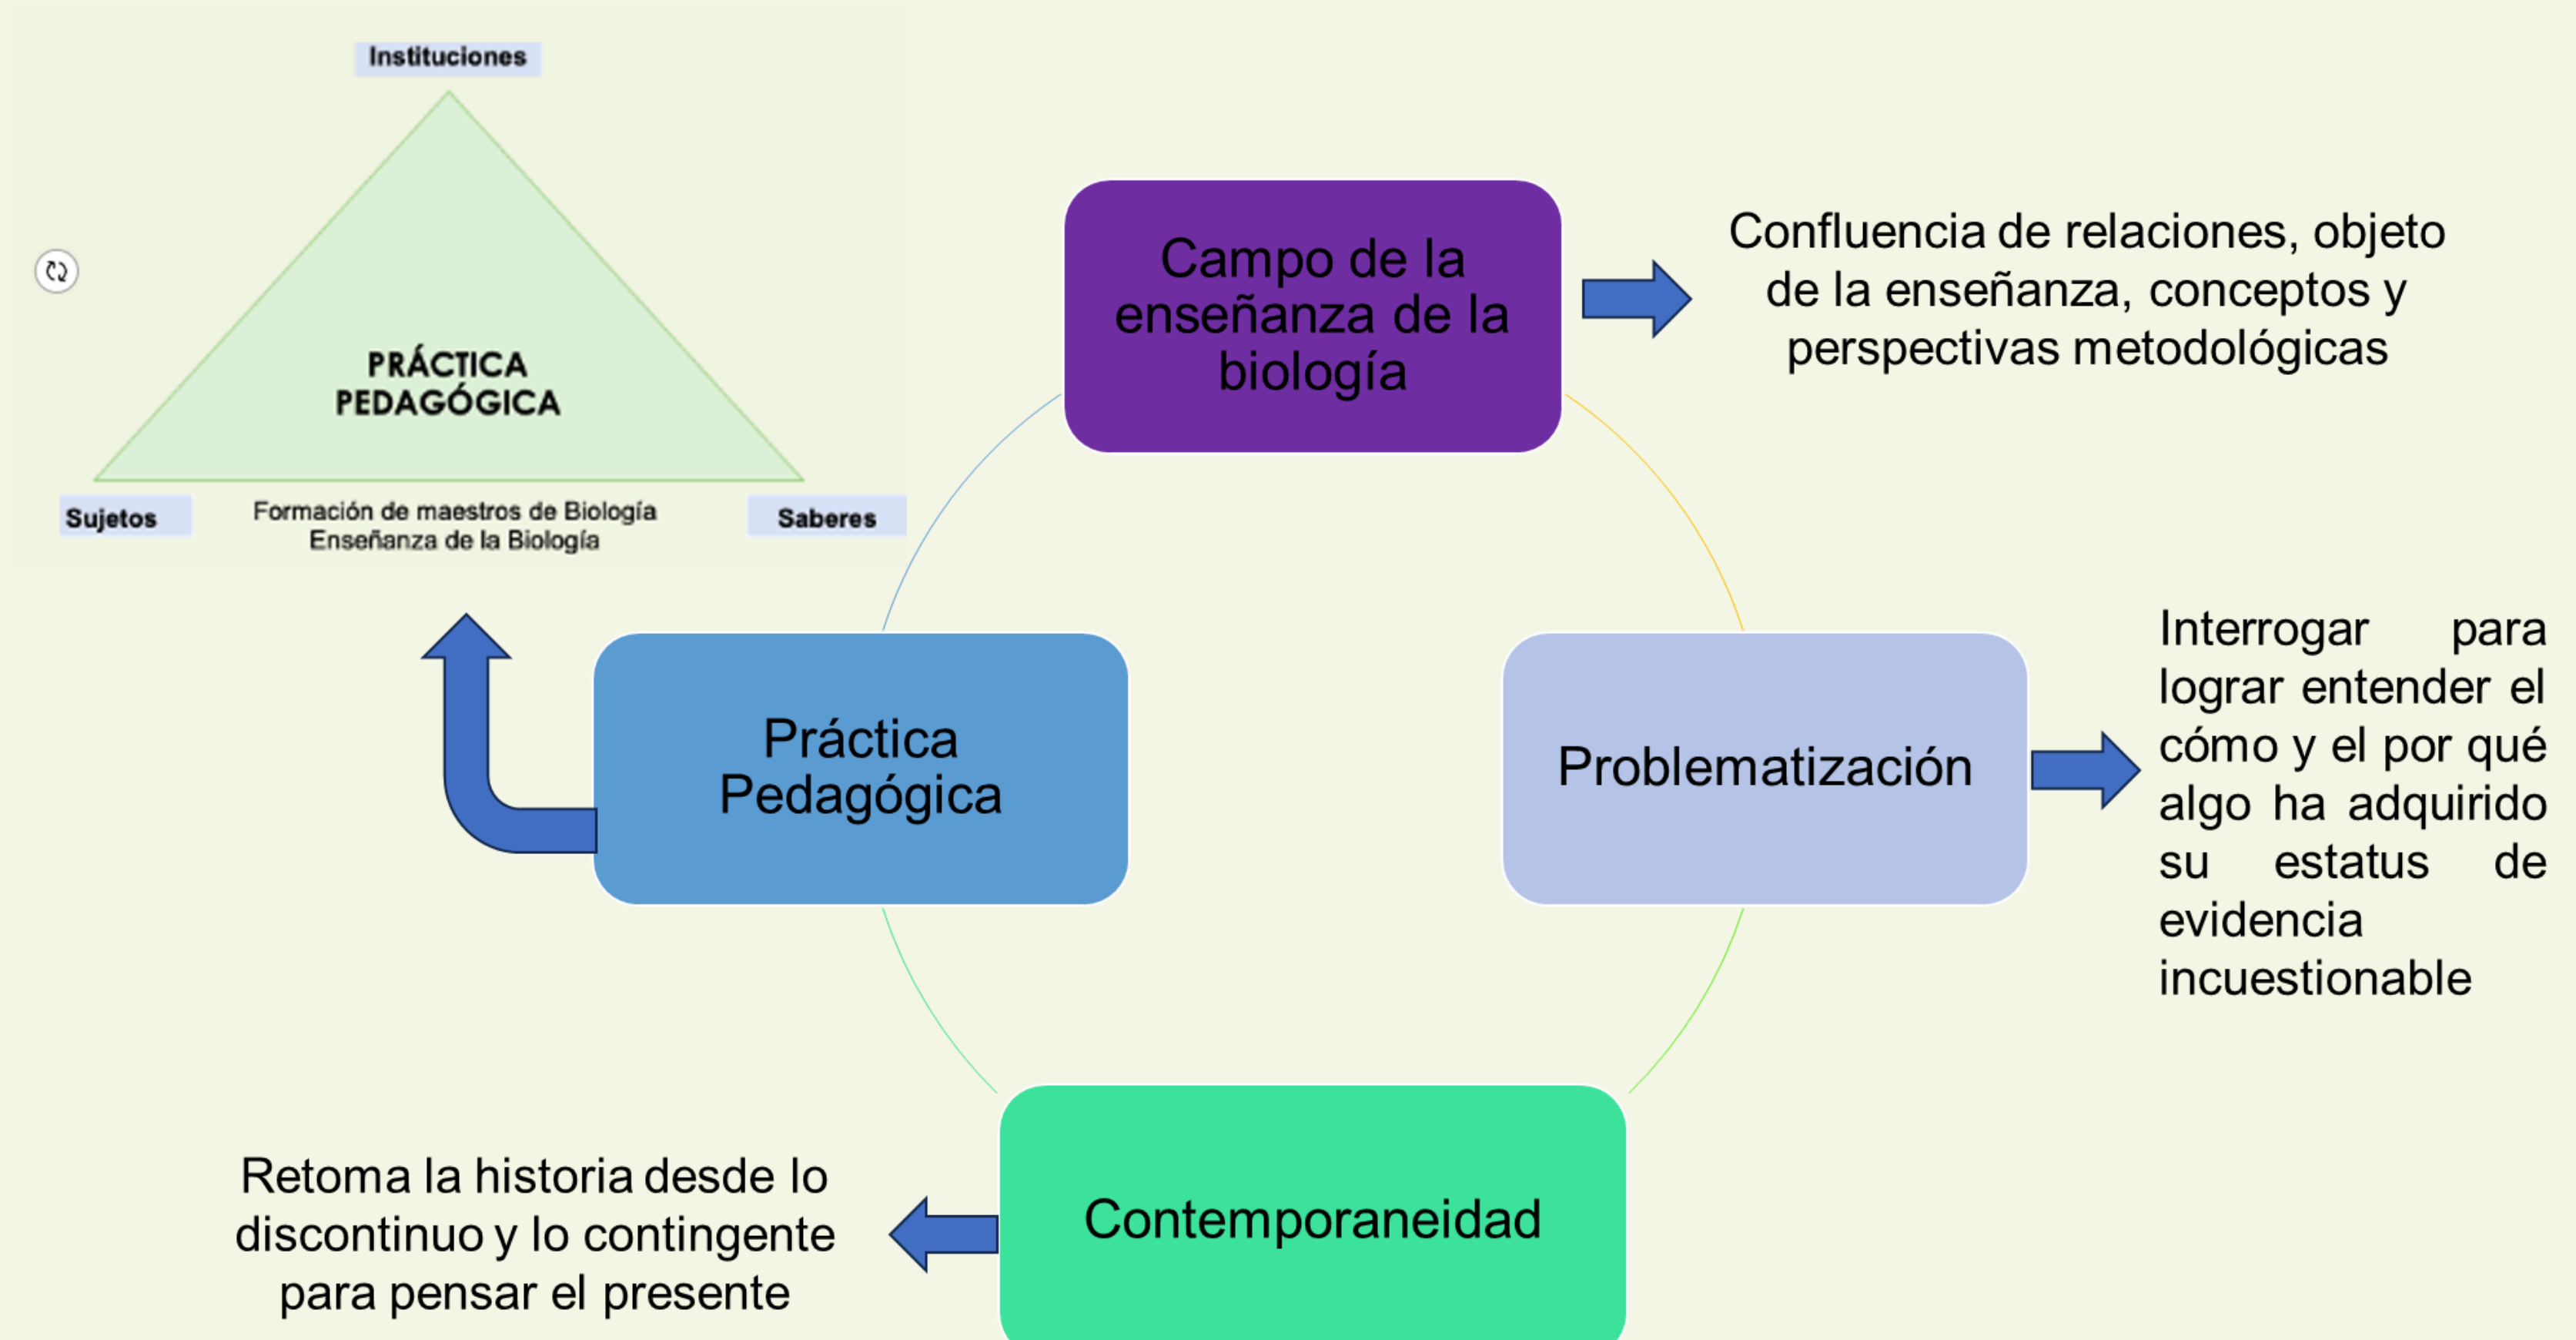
Instituciones

PRÁCTICA PEDAGÓGICA

Sujetos

Formación de maestros de Biología
Enseñanza de la Biología

Saberes

Campo de la enseñanza de la biología

Confluencia de relaciones, objeto de la enseñanza, conceptos y perspectivas metodológicas

Práctica Pedagógica

Problematización

Interrogar para lograr entender el cómo y el por qué algo ha adquirido su estatus de evidencia incuestionable

Contemporaneidad

Retoma la historia desde lo discontinuo y lo contingente para pensar el presente